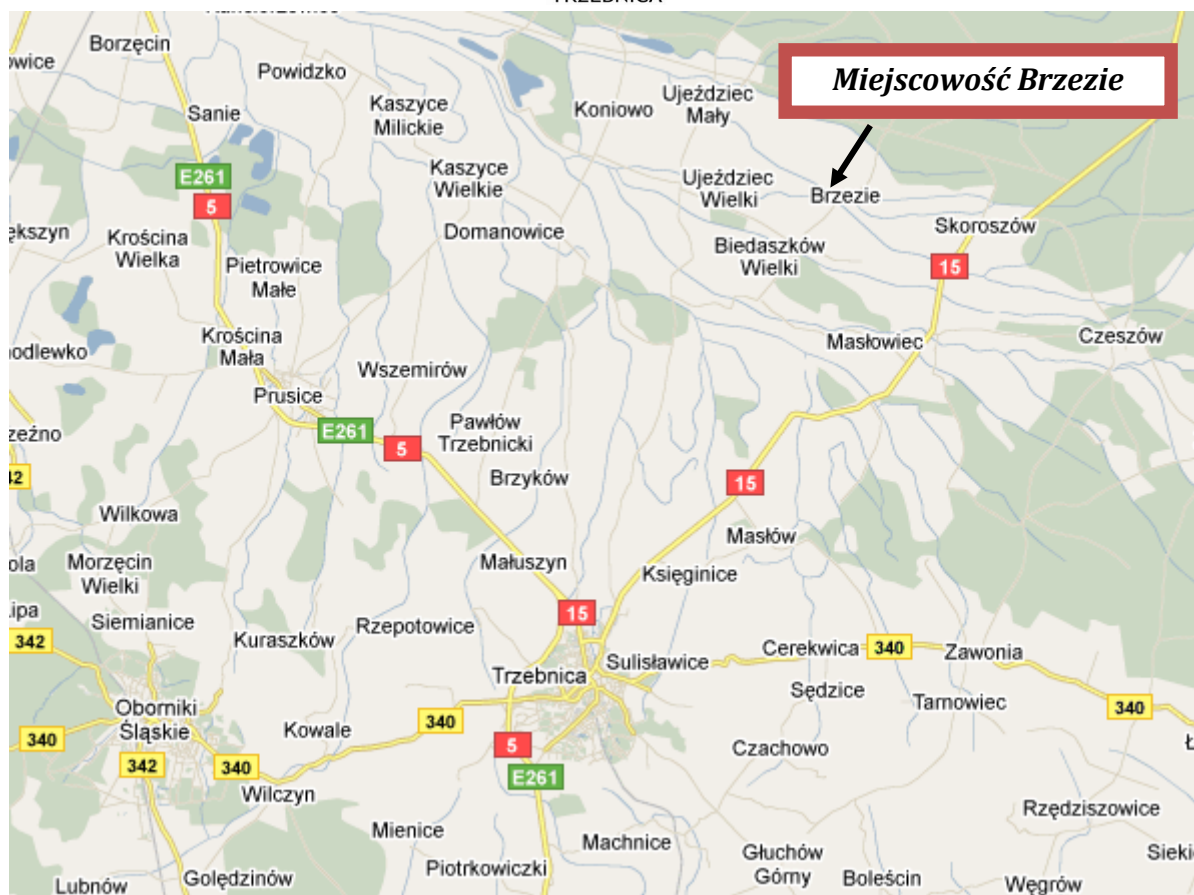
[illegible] TRZEBNICA

Miejscowość Brzezie

Borzęcin
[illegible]wice
Powidzko
Sanie
Kaszyce Milickie
Koniowo
Ujeździec Mały
Kaszyce Wielkie
Ujeździec Wielki
Brzezie
E261
5
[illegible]ększyn
Krościna Wielka
Domanowice
Skoroszów
Biedaszków Wielki
Pietrowice Małe
15
Krościna Mała
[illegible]odlewko
Masłowiec
Czeszów
Wszemirów
Prusice
Pawłów Trzebnicki
E261
5
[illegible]eźno
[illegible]2
Brzyków
15
Wilkowa
Masłów
Morzęcin Wielki
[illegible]ola
Małuszyn
Księginice
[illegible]ipa
Siemianice
15
342
Kuraszków
Rzepotowice
Cerekwica
340
Zawonia
Sulisławice
Trzebnica
Oborniki Śląskie
Sędzice
Tarnowiec
340
340
Kowale
5
342
340
Czachowo
E261
Wilczyn
Rzędziszowice
Mienice
Machnice
Głuchów Górny
Boleścin
Piotrkowiczki
Siek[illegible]
Lubnów
Golędzinów
Węgrów